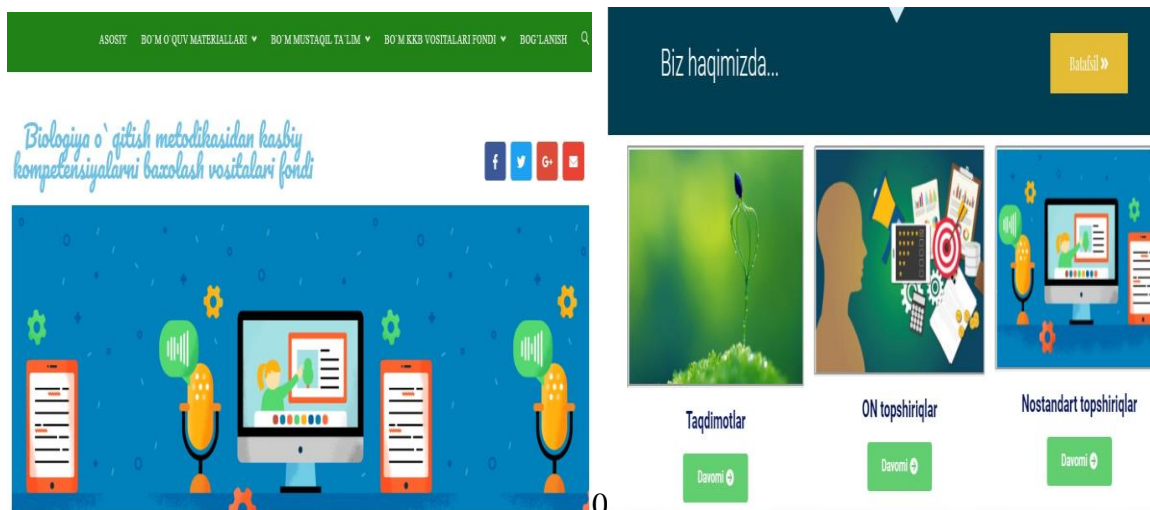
ASOSIY BO`M O`QUV MATERIALLARI ▾ BO`M MUSTAQIL TA`LIM ▾ BO`M KKB VOSITALARI FONDI ▾ BOG`LANISH

Biologiya o`qitish metodikasidan kasbiy kompetensiyalarni baxolash vositalari fondi

f G+

Biz haqimizda...

Batafsil »

Taqdimotlar

Davomi ➔

ON topshiriqlar

Davomi ➔

Nostandart topshiriqlar

Davomi ➔

0